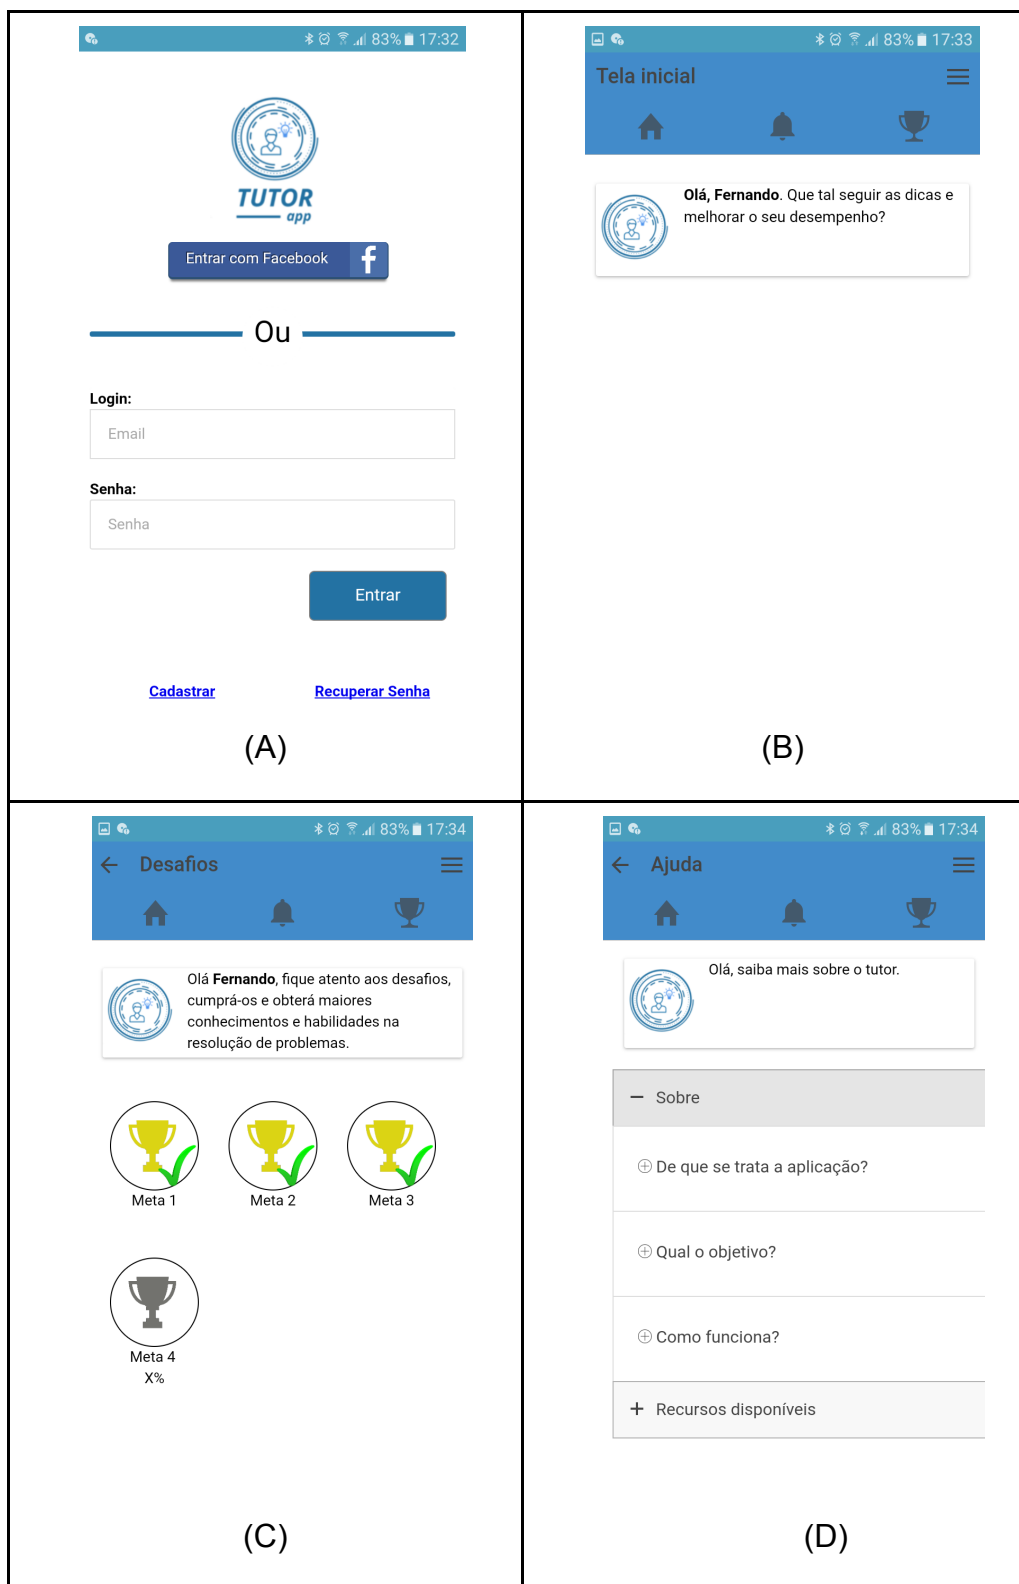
83% 17:32

TUTOR app

Entrar com Facebook f

Ou

Login:

Email

Senha:

Senha

Entrar

Cadastrar

Recuperar Senha

(A)

83% 17:33

Tela inicial

Olá, Fernando. Que tal seguir as dicas e melhorar o seu desempenho?

(B)

83% 17:34

Desafios

Olá Fernando, fique atento aos desafios, cumprá-os e obterá maiores conhecimentos e habilidades na resolução de problemas.

Meta 1

Meta 2

Meta 3

Meta 4
X%

(C)

83% 17:34

Ajuda

Olá, saiba mais sobre o tutor.

− Sobre

⊕ De que se trata a aplicação?

⊕ Qual o objetivo?

⊕ Como funciona?

+ Recursos disponíveis

(D)